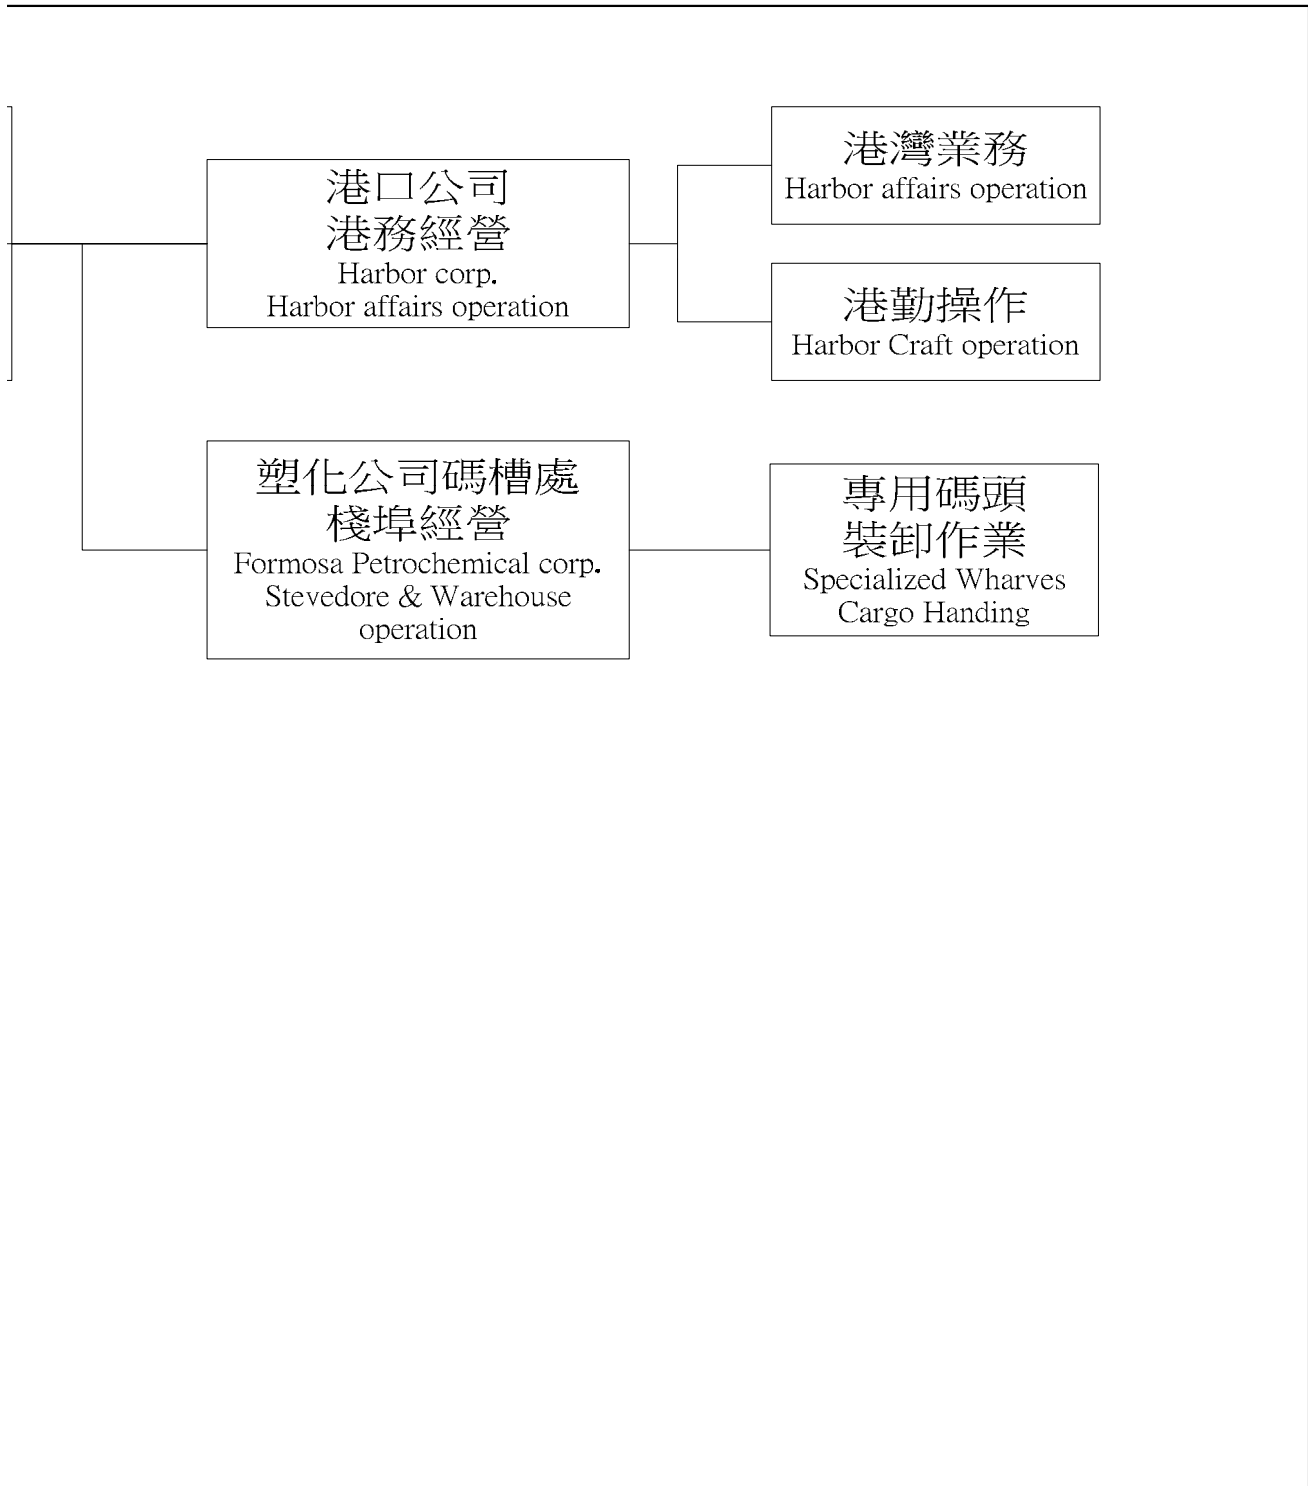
港口公司
港務經營
Harbor corp.
Harbor affairs operation

港灣業務
Harbor affairs operation

港勤操作
Harbor Craft operation

塑化公司碼槽處
棧埠經營
Formosa Petrochemical corp.
Stevedore & Warehouse operation

專用碼頭
裝卸作業
Specialized Wharves
Cargo Handing